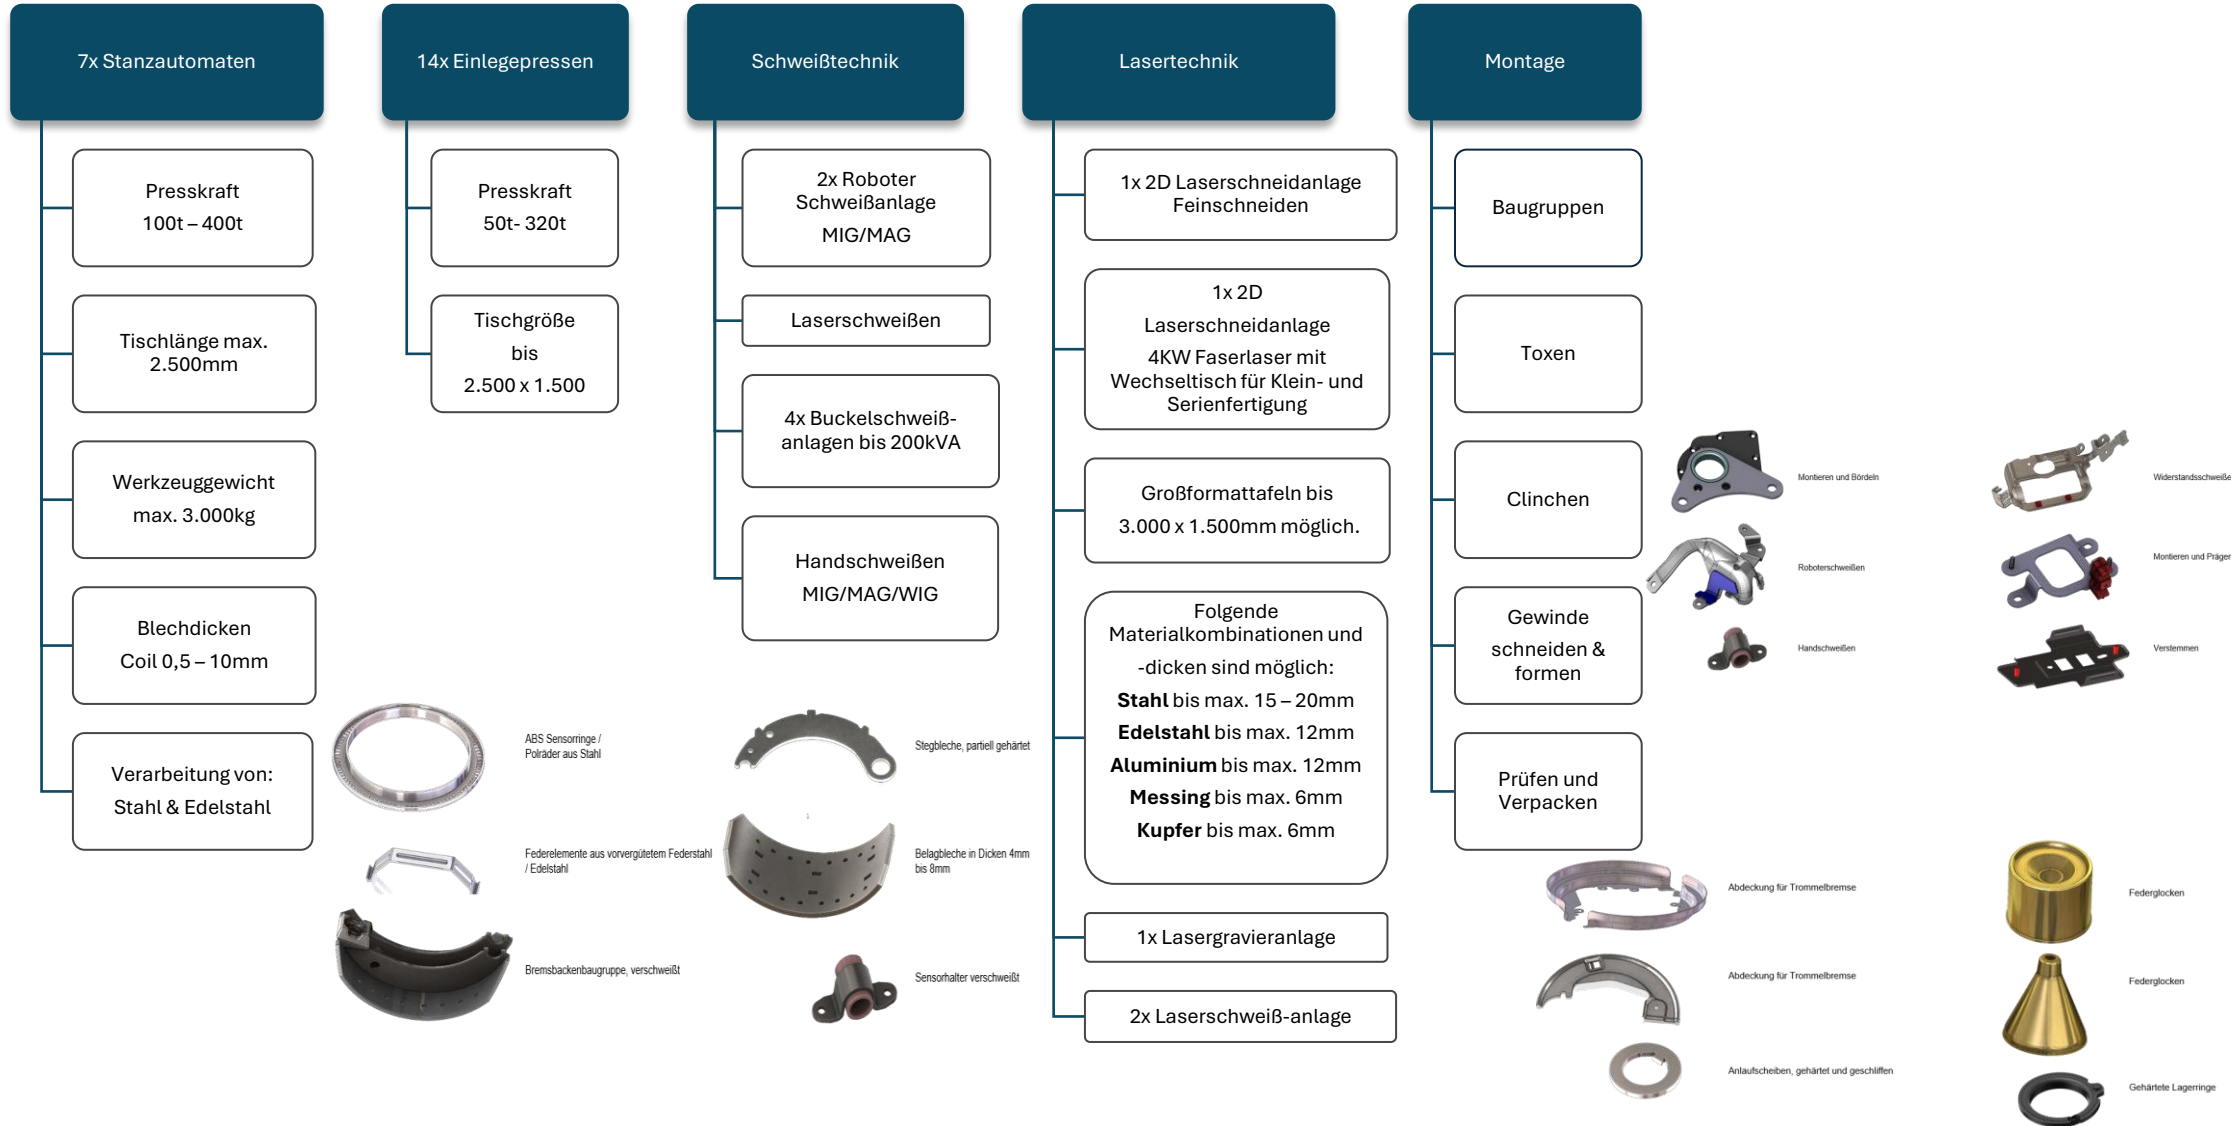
7x Stanzautomaten

Presskraft
100t – 400t

Tischlänge max. 2.500mm

Werkzeuggewicht
max. 3.000kg

Blechdicken
Coil 0,5 – 10mm

Verarbeitung von:
Stahl & Edelstahl

14x Einlegepressen

Presskraft
50t- 320t

Tischgröße
bis
2.500 x 1.500

Schweißtechnik

2x Roboter Schweißanlage
MIG/MAG

Laserschweißen

4x Buckelschweißanlagen bis 200kVA

Handschweißen
MIG/MAG/WIG

Lasertechnik

1x 2D Laserschneidanlage Feinschneiden

1x 2D
Laserschneidanlage
4KW Faserlaser mit Wechseltisch für Klein- und Serienfertigung

Großformattafeln bis
3.000 x 1.500mm möglich.

Folgende Materialkombinationen und
-dicken sind möglich:
**Stahl** bis max. 15 – 20mm
**Edelstahl** bis max. 12mm
**Aluminium** bis max. 12mm
**Messing** bis max. 6mm
**Kupfer** bis max. 6mm

1x Lasergravieranlage

2x Laserschweiß-anlage

Montage

Baugruppen

Toxen

Clinchen

Gewinde schneiden & formen

Prüfen und Verpacken

Montieren und Bördeln

Widerstandsschweiße

Roboterschweißen

Montieren und Präger

Handschweißen

Verstemmen

ABS Sensorringe / Polräder aus Stahl

Federelemente aus vorvergütetem Federstahl / Edelstahl

Bremsbackenbaugruppe, verschweißt

Stegbleche, partiell gehärtet

Belagbleche in Dicken 4mm bis 8mm

Sensorhalter verschweißt

Abdeckung für Trommelbremse

Federglocken

Abdeckung für Trommelbremse

Federglocken

Anlaufscheiben, gehärtet und geschliffen

Gehärtete Lagerringe